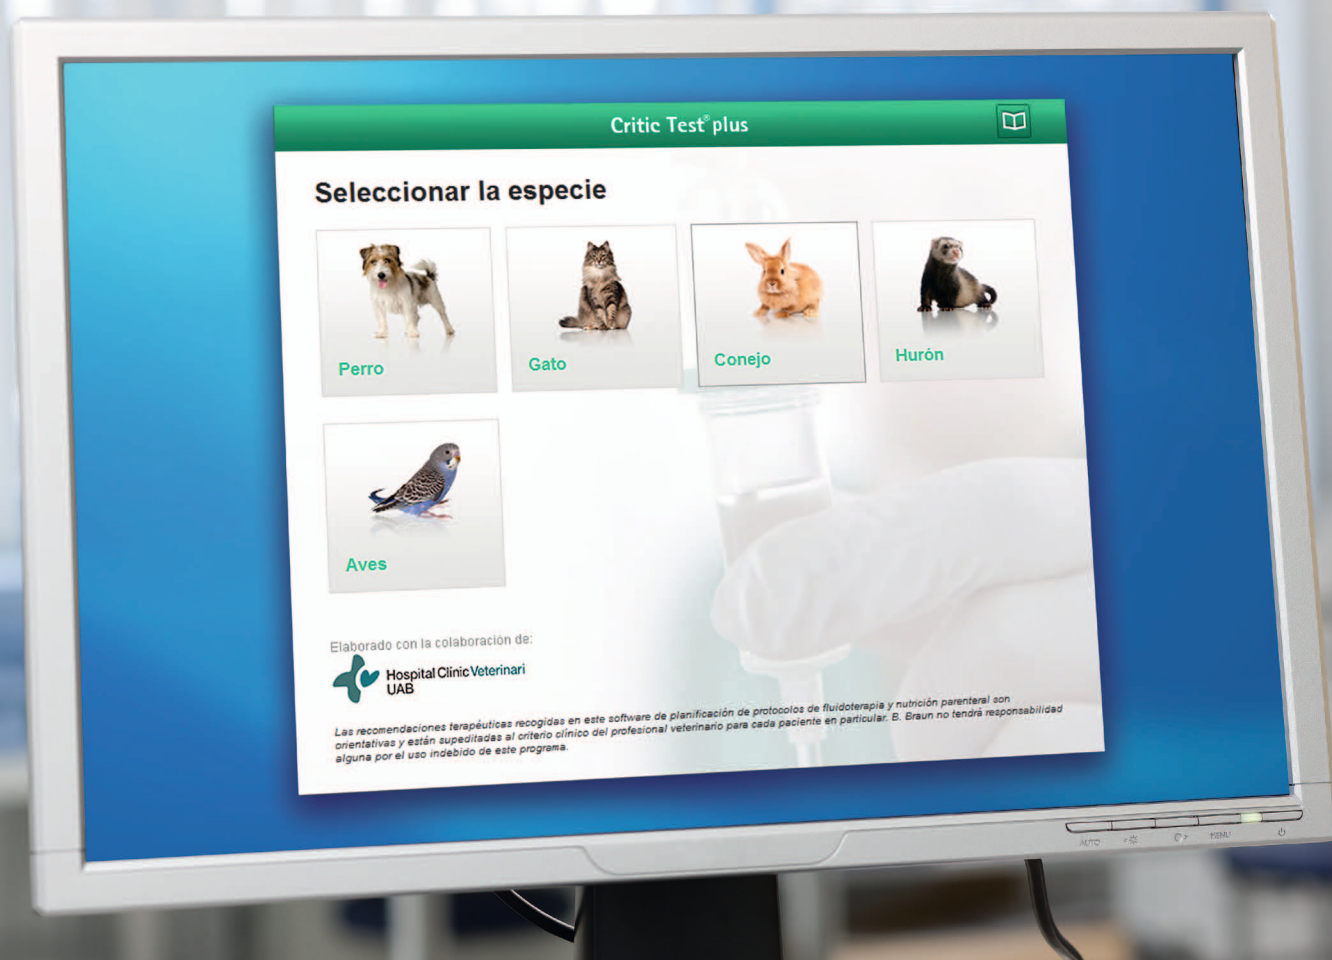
Critic Test® plus

Seleccionar la especie

Perro

Gato

Conejo

Hurón

Aves

Elaborado con la colaboración de:

Hospital Clinic Veterinari UAB

Las recomendaciones terapéuticas recogidas en este software de planificación de protocolos de fluidoterapia y nutrición parenteral son orientativas y están supeditadas al criterio clínico del profesional veterinario para cada paciente en particular. B. Braun no tendrá responsabilidad alguna por el uso indebido de este programa.

AUTO MENU